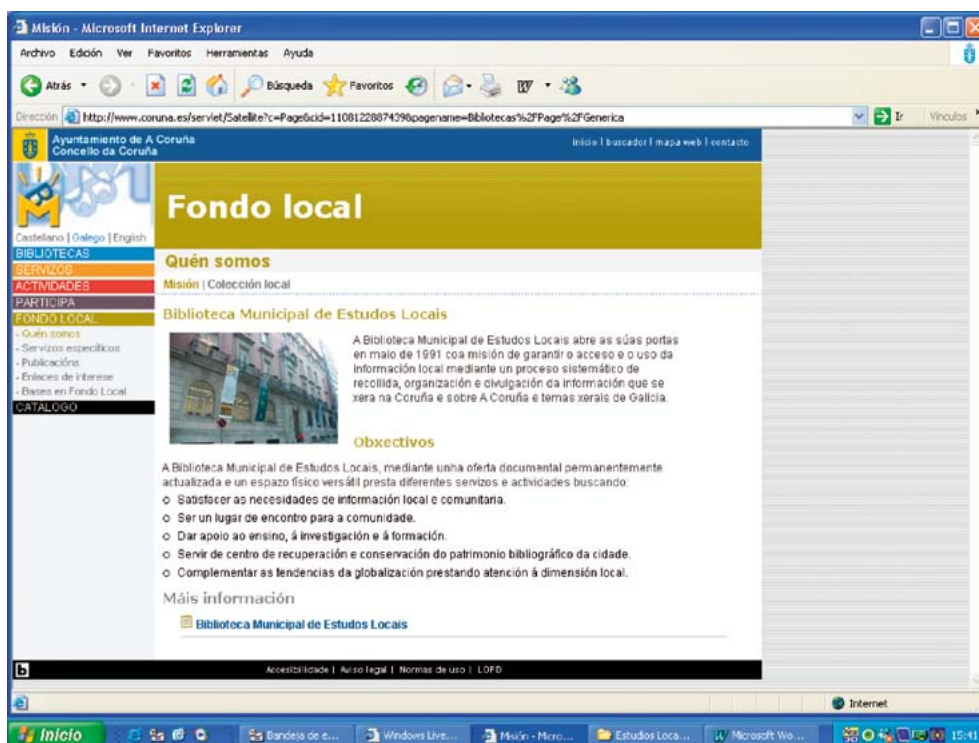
Misión - Microsoft Internet Explorer

Archivo Edición Ver Favoritos Herramientas Ayuda

Atrás Búsqueda Favoritos

Dirección http://www.coruna.es/servlet/Satellite?c=Page&cid=1108122887439&pagename=Bibliotecas%2FPage%2FGenerica Ir Vínculos

Ayuntamiento de A Coruña
Concello da Coruña

inicio | buscador | mapa web | contacto

Fondo local

Castellano | Galego | English

BIBLIOTECAS
SERVIZOS
ACTIVIDADES
PARTICIPA
FONDO LOCAL
- Quén somos
- Servizos específicos
- Publicacións
- Enlaces de interese
- Bases en Fondo Local
CATALOGO

Quén somos

Misión | Colección local

Biblioteca Municipal de Estudos Locais

A Biblioteca Municipal de Estudos Locais abre as súas portas en maio de 1991 coa misión de garantir o acceso e o uso da información local mediante un proceso sistemático de recollida, organización e divulgación da información que se xera na Coruña e sobre A Coruña e temas xerais de Galicia.

Obxectivos

A Biblioteca Municipal de Estudos Locais, mediante unha oferta documental permanentemente actualizada e un espazo físico versátil presta diferentes servizos e actividades buscando:

o Satisfacer as necesidades de información local e comunitaria.
o Ser un lugar de encontro para a comunidade.
o Dar apoio ao ensino, á investigación e á formación.
o Servir de centro de recuperación e conservación do patrimonio bibliográfico da cidade.
o Complementar as tendencias da globalización prestando atención á dimensión local.

Máis información

Biblioteca Municipal de Estudos Locais

Accesibilidade | Aviso legal | Normas de uso | LOPD

Internet

Inicio Bandeja de e... Windows Live... Misión - Micro... Estudios Loca... Microsoft Wo... 15:41